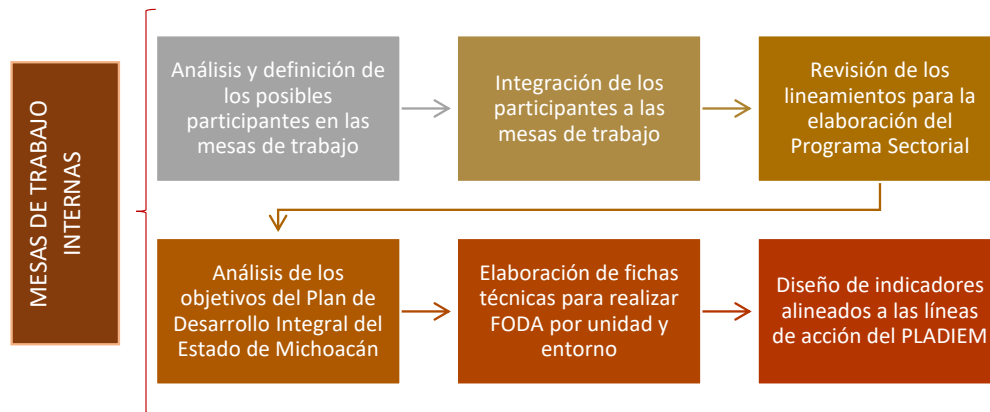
MESAS DE TRABAJO INTERNAS

Análisis y definición de los posibles participantes en las mesas de trabajo

Integración de los participantes a las mesas de trabajo

Revisión de los lineamientos para la elaboración del Programa Sectorial

Análisis de los objetivos del Plan de Desarrollo Integral del Estado de Michoacán

Elaboración de fichas técnicas para realizar FODA por unidad y entorno

Diseño de indicadores alineados a las líneas de acción del PLADIEM